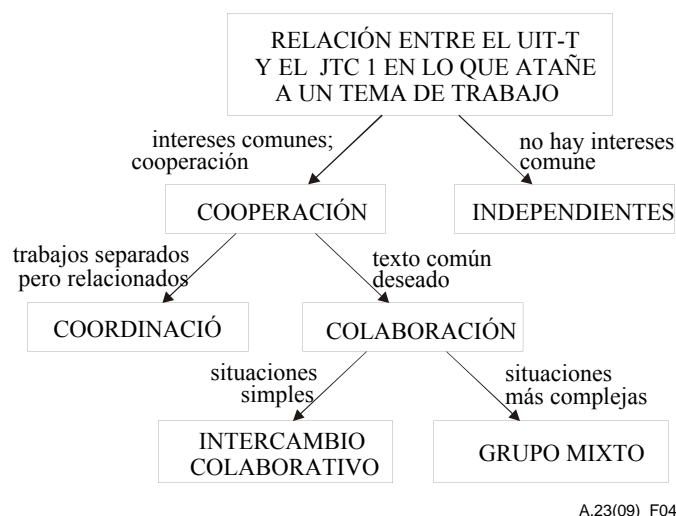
RELACIÓN ENTRE EL UIT-T Y EL JTC 1 EN LO QUE ATAÑE A UN TEMA DE TRABAJO

intereses comunes; cooperación

no hay intereses comune

COOPERACIÓN

INDEPENDIENTES

trabajos separados pero relacionados

texto común deseado

COORDINACIÓ

COLABORACIÓN

situaciones simples

situaciones más complejas

INTERCAMBIO COLABORATIVO

GRUPO MIXTO

A.23(09)_F04